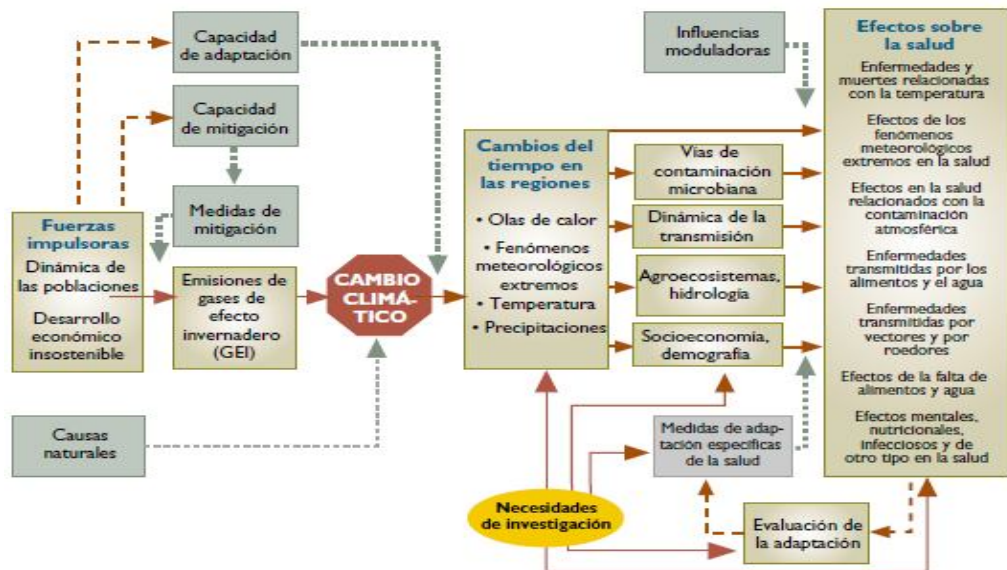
Capacidad de adaptación

Capacidad de mitigación

Medidas de mitigación

Fuerzas impulsoras
Dinámica de las poblaciones
Desarrollo económico insostenible

Emisiones de gases de efecto invernadero (GEI)

CAMBIO CLIMÁTICO

Causas naturales

Influencias moduladoras

Cambios del tiempo en las regiones
• Olas de calor
• Fenómenos meteorológicos extremos
• Temperatura
• Precipitaciones

Vías de contaminación microbiana

Dinámica de la transmisión

Agroecosistemas, hidrología

Socioeconomía, demografía

Medidas de adaptación específicas de la salud

Necesidades de investigación

Evaluación de la adaptación

Efectos sobre la salud
Enfermedades y muertes relacionadas con la temperatura
Efectos de los fenómenos meteorológicos extremos en la salud
Efectos en la salud relacionados con la contaminación atmosférica
Enfermedades transmitidas por los alimentos y el agua
Enfermedades transmitidas por vectores y por roedores
Efectos de la falta de alimentos y agua
Efectos mentales, nutricionales, infecciosos y de otro tipo en la salud